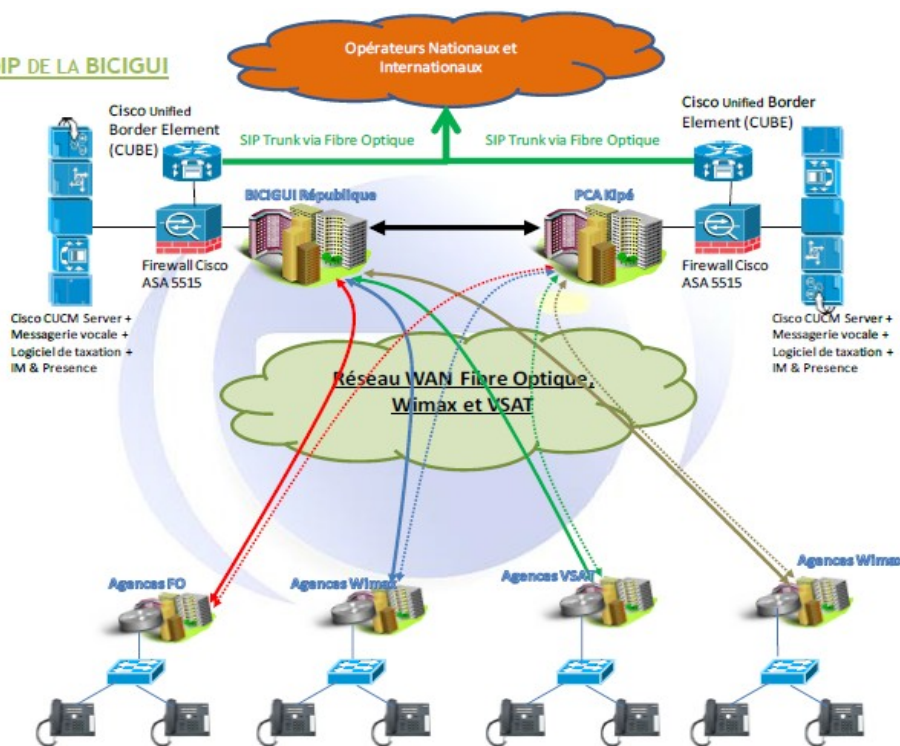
IP DE LA BICIGUI

Opérateurs Nationaux et Internationaux

Cisco Unified Border Element (CUBE)

SIP Trunk via Fibre Optique

SIP Trunk via Fibre Optique

Cisco Unified Border Element (CUBE)

BICIGUI République

PCA Kipé

Firewall Cisco ASA 5515

Firewall Cisco ASA 5515

Cisco CUCM Server + Messagerie vocale + Logiciel de taxation + IM & Presence

Cisco CUCM Server + Messagerie vocale + Logiciel de taxation + IM & Presence

Réseau WAN Fibre Optique, Wimax et VSAT

Agences FO

Agences Wimax

Agences VSAT

Agences Wimax